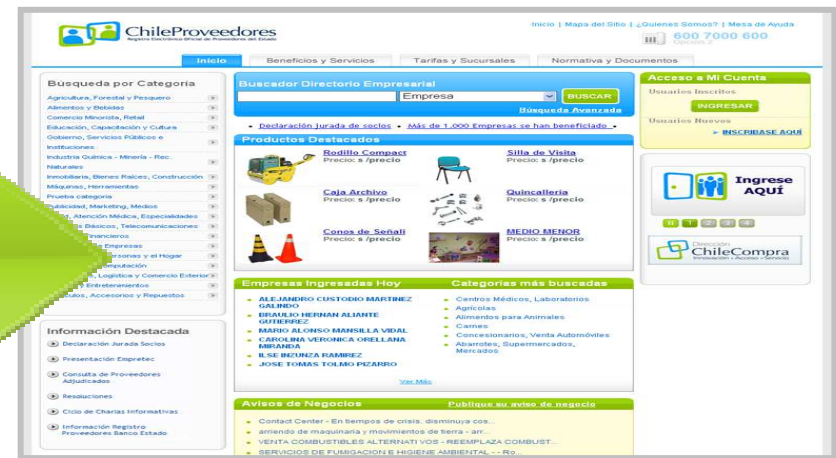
ChileProveedores
Registro Electrónico Oficial de Proveedores del Estado

Inicio | Mapa del Sitio | ¿Quienes Somos? | Mesa de Ayuda
600 7000 600
Opción 2

Inicio | Beneficios y Servicios | Tarifas y Sucursales | Normativa y Documentos

Búsqueda por Categoría
Agricultura, Forestal y Pesquero
Alimentos y Bebidas
Comercio Minorista, Retail
Educación, Capacitación y Cultura
Gobierno, Servicios Públicos e Instituciones
Industria Química - Minería - Rec. Naturales
Inmobiliaria, Bienes Raíces, Construcción
Máquinas, Herramientas
Prueba categoria
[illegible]blicidad, Marketing, Medios
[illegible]d, Atención Médica, Especialidades
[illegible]s Básicos, Telecomunicaciones
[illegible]inancieros
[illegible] Empresas
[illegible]ersonas y el Hogar
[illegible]omputación
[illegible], Logística y Comercio Exterior
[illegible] Entretenimientos
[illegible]ulos, Accesorios y Repuestos

Información Destacada
Declaración Jurada Socios
Presentación Empretec
Consulta de Proveedores Adjudicados
Resoluciones
Ciclo de Charlas Informativas
Información Registro Proveedores Banco Estado

Buscador Directorio Empresarial
Empresa
BUSCAR
Búsqueda Avanzada

Declaración jurada de socios • Más de 1.000 Empresas se han beneficiado •

Productos Destacados
Rodillo Compact
Precio: $ /precio
Silla de Visita
Precio: $ /precio
Caja Archivo
Precio: $ /precio
Quincalleria
Precio: $ /precio
Conos de Señali
Precio: $ /precio
MEDIO MENOR
Precio: $ /precio

Empresas Ingresadas Hoy
ALEJANDRO CUSTODIO MARTINEZ GALINDO
BRAULIO HERNAN ALIANTE GUTIERREZ
MARIO ALONSO MANSILLA VIDAL
CAROLINA VERONICA ORELLANA MIRANDA
ILSE INZUNZA RAMIREZ
JOSE TOMAS TOLMO PIZARRO
Ver Más

Categorías más buscadas
Centros Médicos, Laboratorios
Agrícolas
Alimentos para Animales
Carnes
Concesionarios, Venta Automóviles
Abarrotes, Supermercados, Mercados

Avisos de Negocios
Publique su aviso de negocio
Contact Center - En tiempos de crisis, disminuya cos...
arriendo de maquinaria y movimientos de tierra - arr...
VENTA COMBUSTIBLES ALTERNATI VOS - REEMPLAZA COMBUST...
SERVICIOS DE FUMIGACION E HIGIENE AMBIENTAL - - Ro...

Acceso a Mi Cuenta
Usuarios Inscritos
INGRESAR
Usuarios Nuevos
INSCRIBASE AQUÍ

Ingrese AQUÍ
1 2 3 4

Dirección ChileCompra
Innovación • Acceso • Servicio